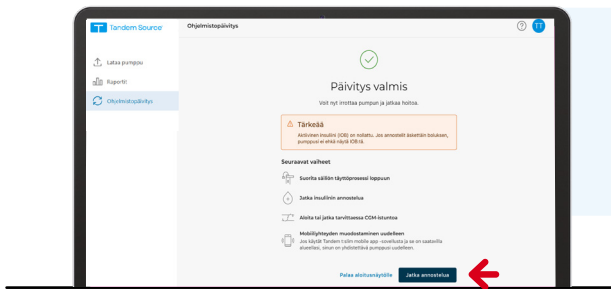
Tandem Source

Lataa pumppu

Raportit

Ohjelmistopäivitys

Ohjelmistopäivitys

TT

Päivitys valmis

Voit nyt irrottaa pumpun ja jatkaa hoitoa.

Tärkeää

Aktiivinen insuliini (IOB) on nollattu. Jos annostelit äskettäin boluksen, pumppusi ei ehkä näytä IOB:tä.

Seuraavat vaiheet

Suorita säiliön täyttöprosessi loppuun

Jatka insuliinin annostelua

Aloita tai jatka tarvittaessa CGM-istuntoa

Mobiiliyhteyden muodostaminen uudelleen

Jos käytät Tandem t:slim mobile app -sovellusta ja se on saatavilla alueellasi, sinun on yhdistettävä pumppusi uudelleen.

Palaa aloitusnäytölle

Jatka annostelua